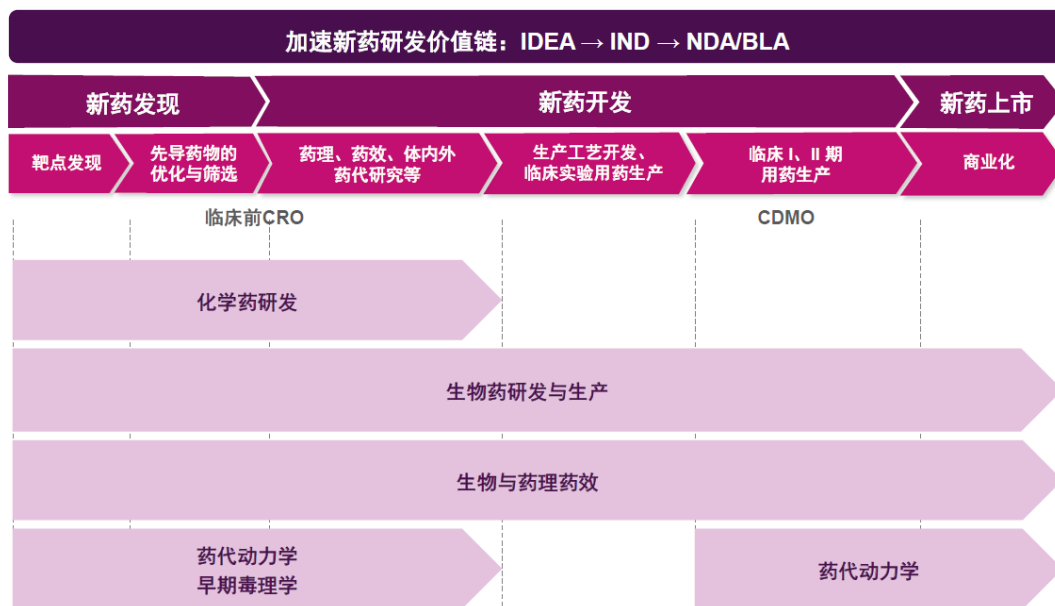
加速新药研发价值链：IDEA → IND → NDA/BLA

新药发现

新药开发

新药上市

靶点发现

先导药物的优化与筛选

药理、药效、体内外药代研究等

生产工艺开发、临床实验用药生产

临床 I、II 期用药生产

商业化

临床前CRO

CDMO

化学药研发

生物药研发与生产

生物与药理药效

药代动力学
早期毒理学

药代动力学